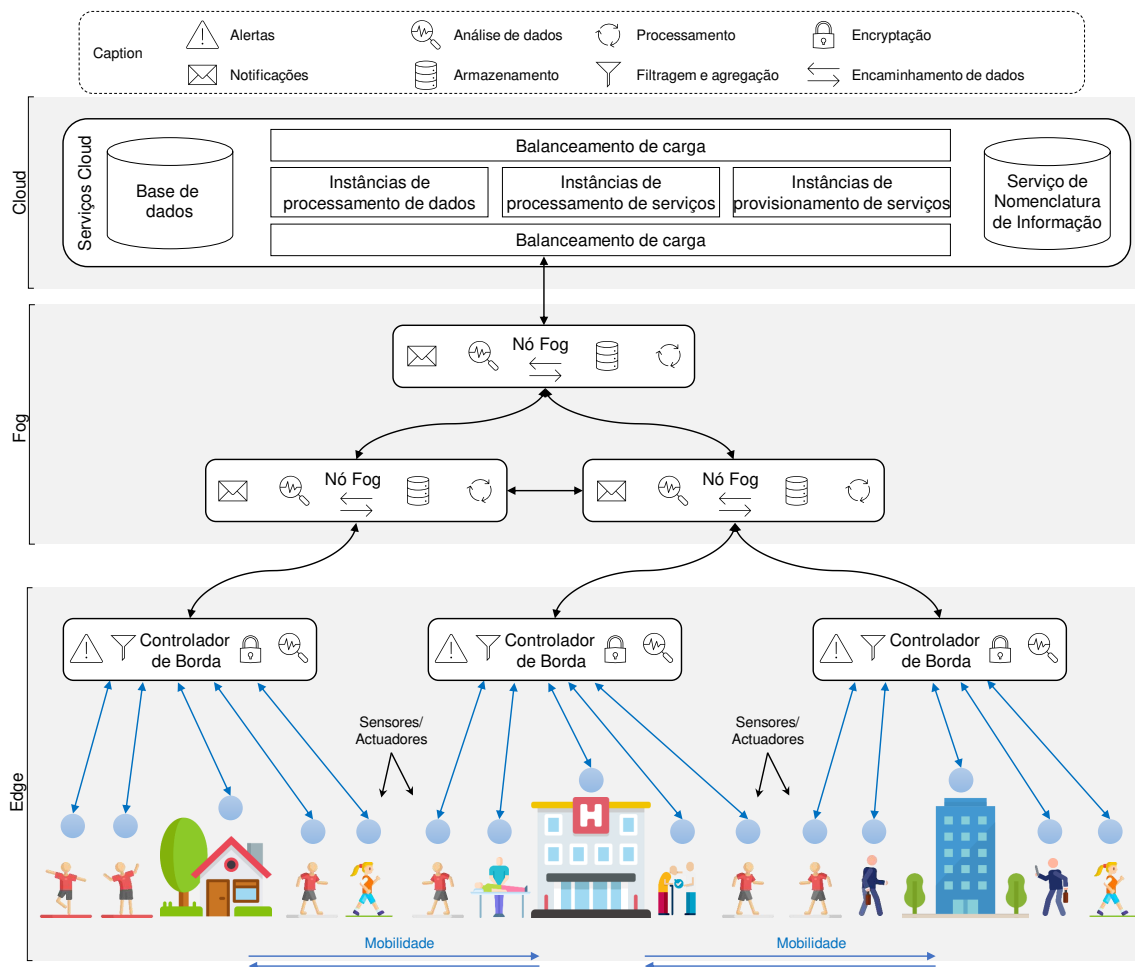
Caption
Alertas
Notificações
Análise de dados
Armazenamento
Processamento
Filtragem e agregação
Encryptação
Encaminhamento de dados

Cloud
Serviços Cloud
Base de dados
Balanceamento de carga
Instâncias de processamento de dados
Instâncias de processamento de serviços
Instâncias de provisionamento de serviços
Balanceamento de carga
Serviço de Nomenclatura de Informação

Fog
Nó Fog
Nó Fog
Nó Fog

Edge
Controlador de Borda
Controlador de Borda
Controlador de Borda
Sensores/ Actuadores
Sensores/ Actuadores
Mobilidade
Mobilidade